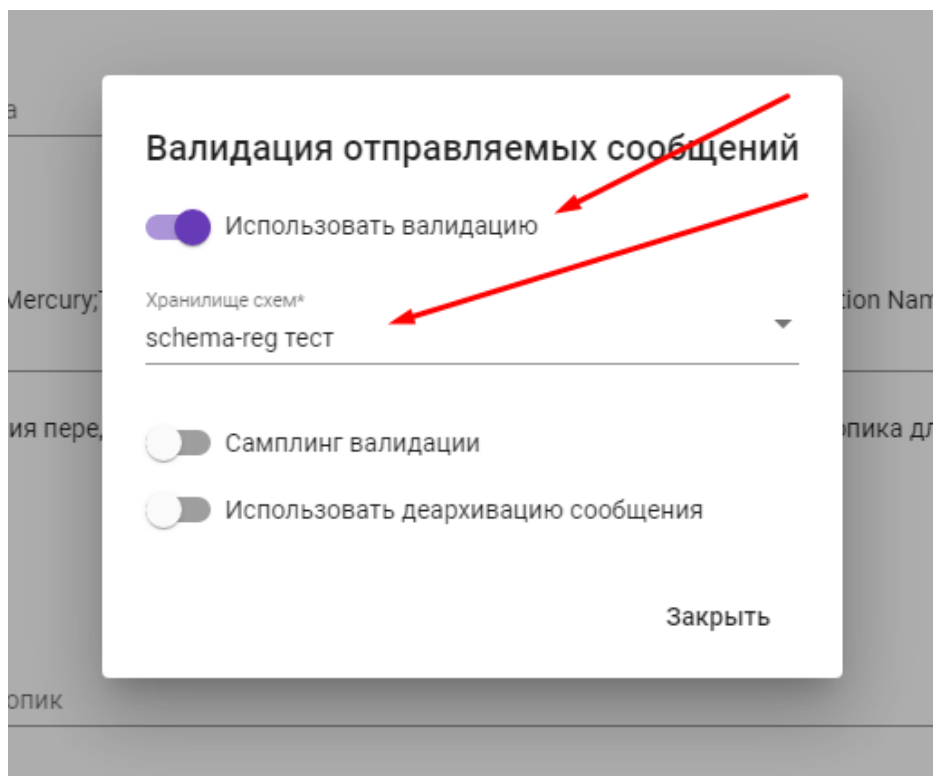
а

Mercury;

ия пере,

опик

tion Nam

опика дл

Валидация отправляемых сообщений

Использовать валидацию

Хранилище схем*
schema-reg тест

Самплинг валидации

Использовать деархивацию сообщения

Закрыть